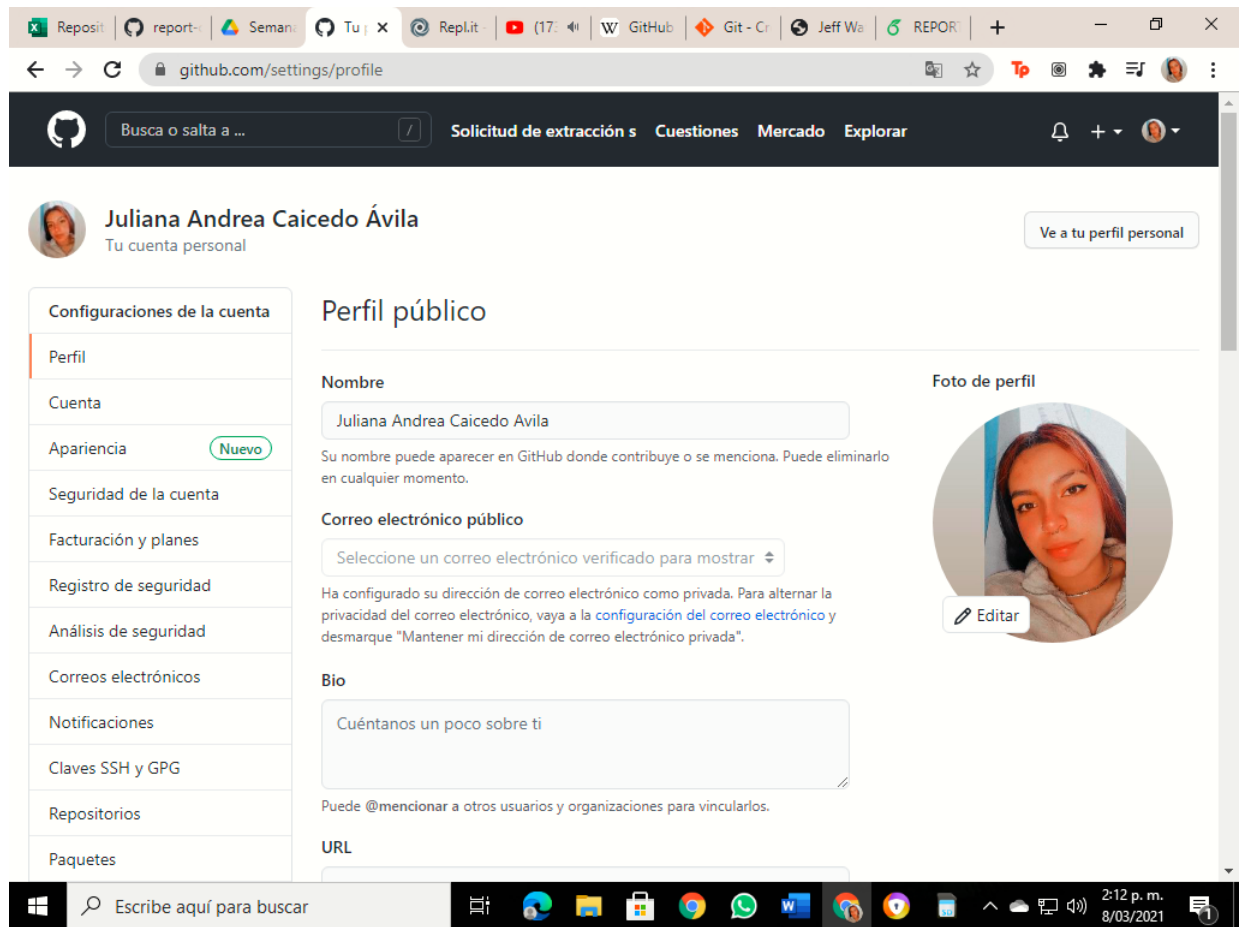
Reposit | report- | Seman | Tu | Repl.it | (17 | GitHub | Git - Cr | Jeff Wa | REPOR

github.com/settings/profile

Busca o salta a ... /

Solicitud de extracción s Cuestiones Mercado Explorar

Juliana Andrea Caicedo Ávila
Tu cuenta personal

Ve a tu perfil personal

Configuraciones de la cuenta
Perfil
Cuenta
Apariencia Nuevo
Seguridad de la cuenta
Facturación y planes
Registro de seguridad
Análisis de seguridad
Correos electrónicos
Notificaciones
Claves SSH y GPG
Repositorios
Paquetes

Perfil público

Nombre
Juliana Andrea Caicedo Avila
Su nombre puede aparecer en GitHub donde contribuye o se menciona. Puede eliminarlo en cualquier momento.

Correo electrónico público
Seleccione un correo electrónico verificado para mostrar
Ha configurado su dirección de correo electrónico como privada. Para alternar la privacidad del correo electrónico, vaya a la configuración del correo electrónico y desmarque "Mantener mi dirección de correo electrónico privada".

Bio
Cuéntanos un poco sobre ti
Puede @mencionar a otros usuarios y organizaciones para vincularlos.

URL

Foto de perfil
Editar

Escribe aquí para buscar
2:12 p. m.
8/03/2021
1